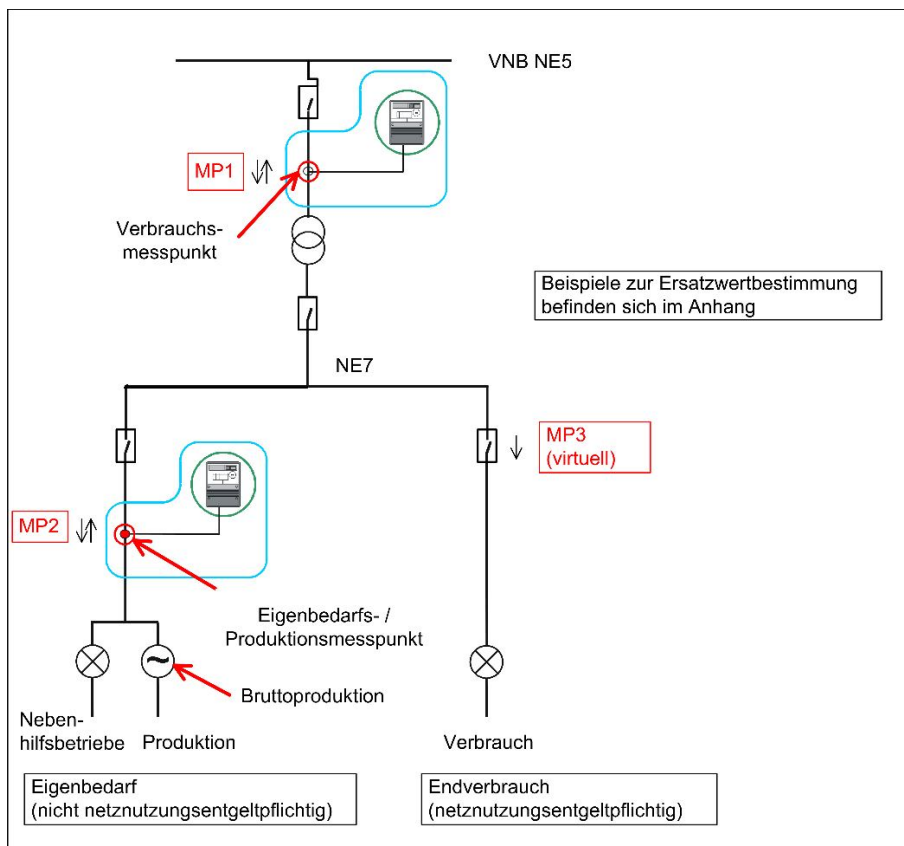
VNB NE5

MP1

Verbrauchsmesspunkt

Beispiele zur Ersatzwertbestimmung befinden sich im Anhang

NE7

MP3 (virtuell)

MP2

Eigenbedarfs- / Produktionsmesspunkt

Bruttoproduktion

Nebenhilfsbetriebe

Produktion

Verbrauch

Eigenbedarf (nicht netznutzungsentgeltpflichtig)

Endverbrauch (netznutzungsentgeltpflichtig)